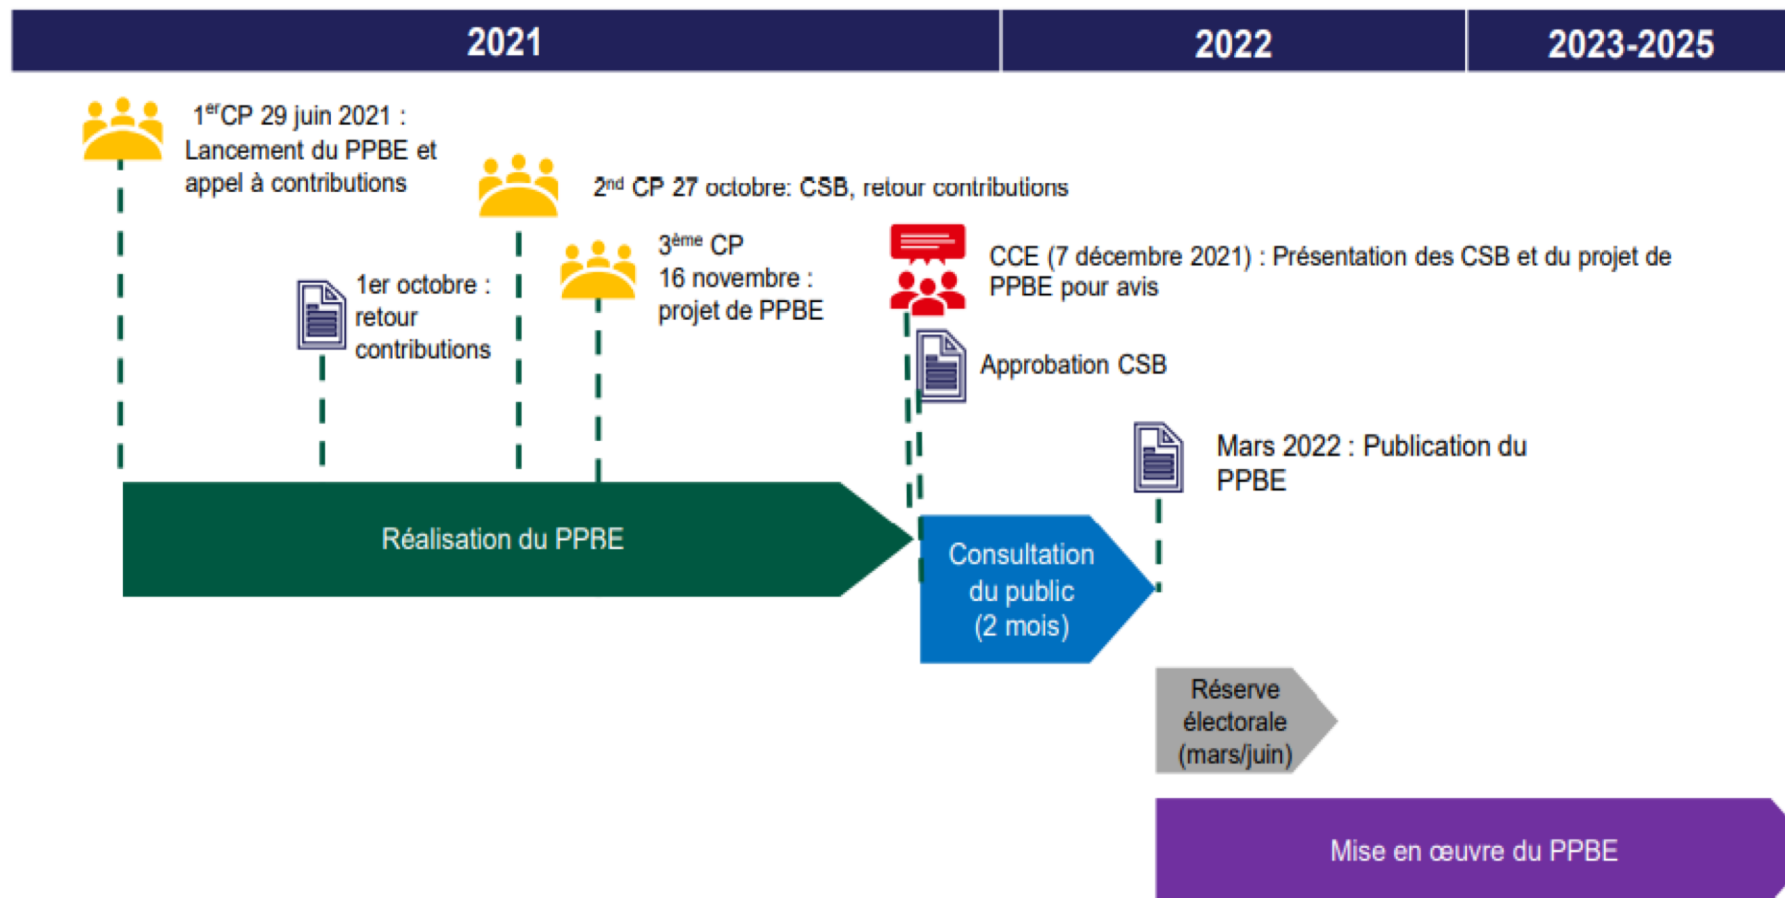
2021

2022

2023-2025

1$^{er}$CP 29 juin 2021 : Lancement du PPBE et appel à contributions

2$^{nd}$ CP 27 octobre: CSB, retour contributions

1er octobre : retour contributions

3$^{ème}$ CP 16 novembre : projet de PPBE

CCE (7 décembre 2021) : Présentation des CSB et du projet de PPBE pour avis

Approbation CSB

Mars 2022 : Publication du PPBE

Réalisation du PPBE

Consultation du public (2 mois)

Réserve électorale (mars/juin)

Mise en œuvre du PPBE